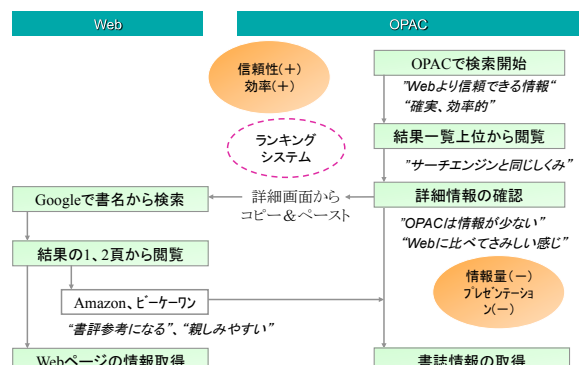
Web

OPAC

信頼性(+)
効率(+)

OPACで検索開始

"Webより信頼できる情報"
"確実、効率的"

ランキング
システム

結果一覧上位から閲覧

"サーチエンジンと同じしくみ"

Googleで書名から検索

詳細画面から
コピー&ペースト

詳細情報の確認

"OPACは情報が少ない"
"Webに比べてさみしい感じ"

結果の1、2頁から閲覧

情報量(ー)
プレゼンテーション(ー)

Amazon、ビーケーワン

"書評参考になる"、"親しみやすい"

Webページの情報取得

書誌情報の取得